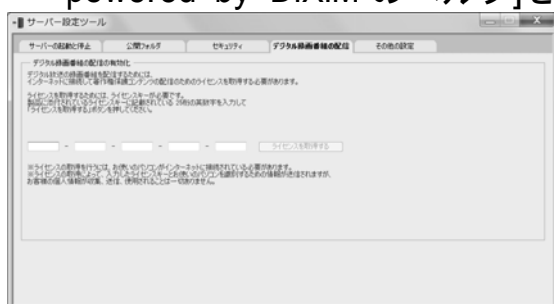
powered by DiXiM のロゴ」と

サーバー設定ツール

サーバーの起動と停止 | 公開フォルダ | セキュリティ | デジタル録画番組の配信 | その他の設定

デジタル録画番組の配信の有効化

デジタル放送の録画番組を配信するためには、インターネットに接続して著作権保護コンテンツの配信のためのライセンスを取得する必要があります。

ライセンスを取得するためには、ライセンスキーが必要です。製品に添付されているライセンスキーに記載されている 25桁の英数字を入力して「ライセンスを取得する」ボタンを押してください。

ライセンスを取得する

※ライセンスの取得を行うには、お使いのパソコンがインターネットに接続されている必要があります。
※ライセンスの取得によって、入力したライセンスキーとお使いのパソコンを識別するための情報が送信されますが、お客様の個人情報の収集、送信、使用されることは一切ありません。